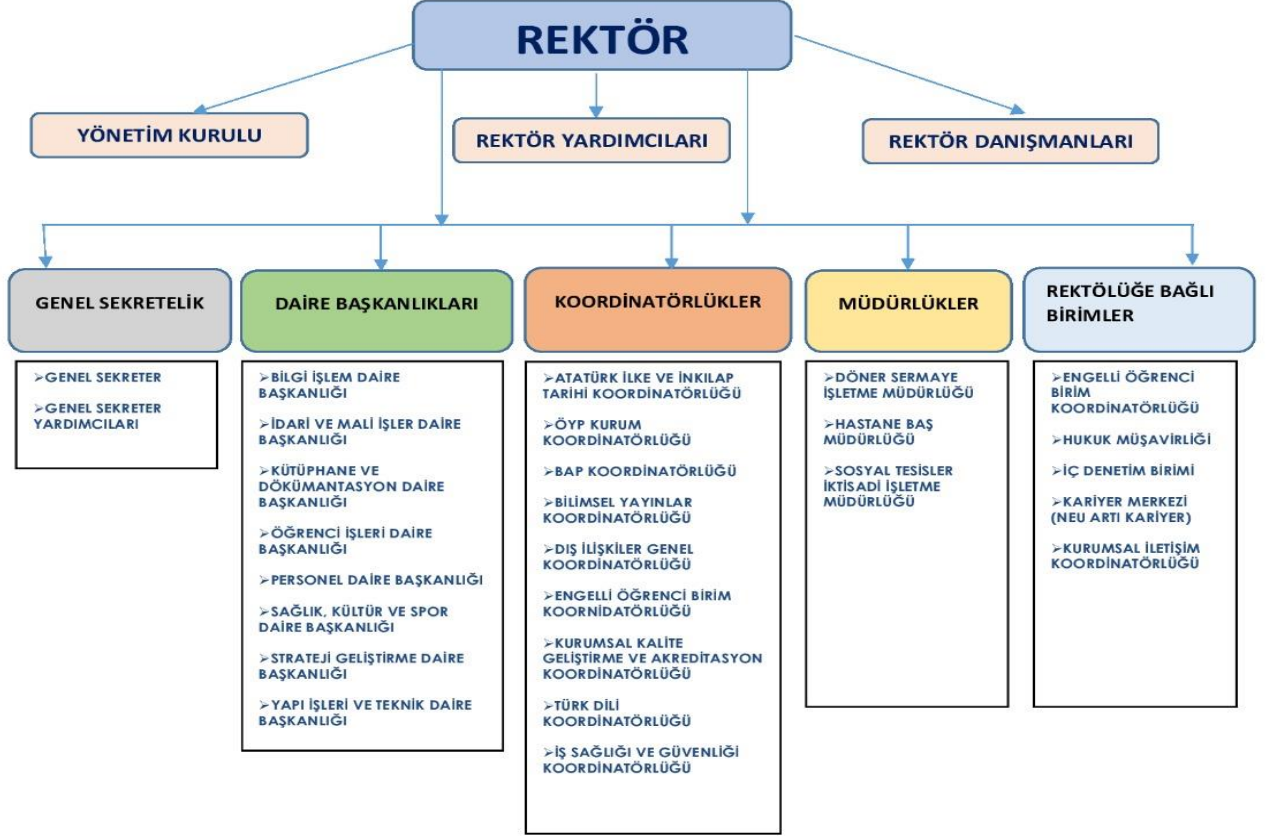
REKTÖR

YÖNETİM KURULU

REKTÖR YARDIMCILARI

REKTÖR DANIŞMANLARI

GENEL SEKRETELİK

➢GENEL SEKRETER

➢GENEL SEKRETER YARDIMCILARI

DAİRE BAŞKANLIKLARI

➢BİLGİ İŞLEM DAİRE BAŞKANLIĞI

➢İDARİ VE MALİ İŞLER DAİRE BAŞKANLIĞI

➢KÜTÜPHANE VE DÖKÜMANTASYON DAİRE BAŞKANLIĞI

➢ÖĞRENCİ İŞLERİ DAİRE BAŞKANLIĞI

➢PERSONEL DAİRE BAŞKANLIĞI

➢SAĞLIK, KÜLTÜR VE SPOR DAİRE BAŞKANLIĞI

➢STRATEJİ GELİŞTİRME DAİRE BAŞKANLIĞI

➢YAPI İŞLERİ VE TEKNİK DAİRE BAŞKANLIĞI

KOORDİNATÖRLÜKLER

➢ATATÜRK İLKE VE İNKILAP TARİHİ KOORDİNATÖRLÜĞÜ

➢ÖYP KURUM KOORDİNATÖRLÜĞÜ

➢BAP KOORDİNATÖRLÜĞÜ

➢BİLİMSEL YAYINLAR KOORDİNATÖRLÜĞÜ

➢DIŞ İLİŞKİLER GENEL KOORDİNATÖRLÜĞÜ

➢ENGELLİ ÖĞRENCİ BİRİM KOORNİDATÖRLÜĞÜ

➢KURUMSAL KALİTE GELİŞTİRME VE AKREDİTASYON KOORDİNATÖRLÜĞÜ

➢TÜRK DİLİ KOORDİNATÖRLÜĞÜ

➢İŞ SAĞLIĞI VE GÜVENLİĞİ KOORDİNATÖRLÜĞÜ

MÜDÜRLÜKLER

➢DÖNER SERMAYE İŞLETME MÜDÜRLÜĞÜ

➢HASTANE BAŞ MÜDÜRLÜĞÜ

➢SOSYAL TESİSLER İKTİSADİ İŞLETME MÜDÜRLÜĞÜ

REKTÖLÜĞE BAĞLI BİRİMLER

➢ENGELLİ ÖĞRENCİ BİRİM KOORDİNATÖRLÜĞÜ

➢HUKUK MÜŞAVİRLİĞİ

➢İÇ DENETİM BİRİMİ

➢KARİYER MERKEZİ (NEU ARTI KARİYER)

➢KURUMSAL İLETİŞİM KOORDİNATÖRLÜĞÜ